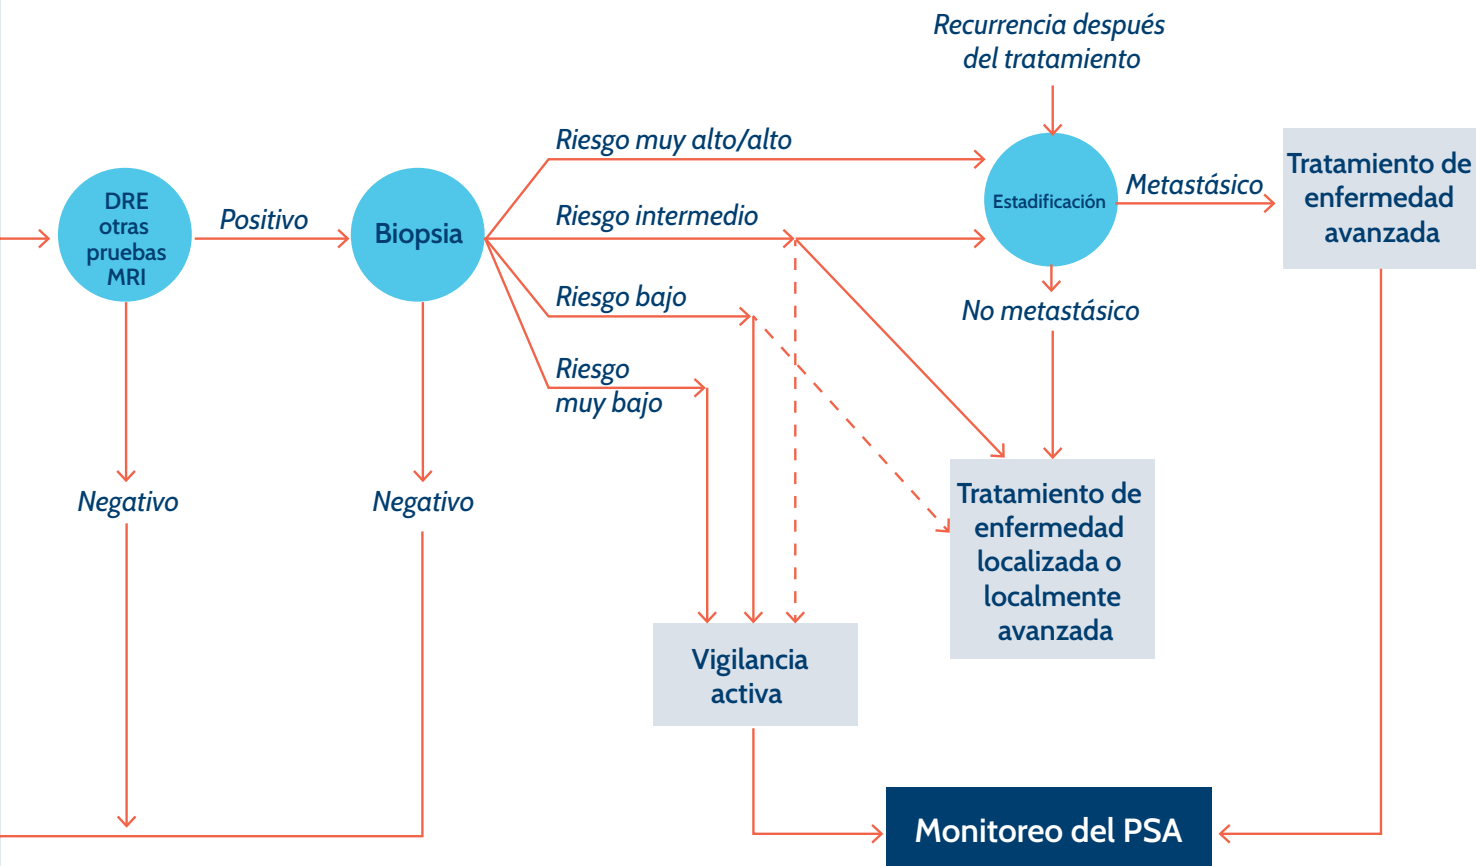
Recurrencia después del tratamiento

DRE otras pruebas MRI

Positivo

Biopsia

Riesgo muy alto/alto

Riesgo intermedio

Riesgo bajo

Riesgo muy bajo

Estadificación

Metastásico

Tratamiento de enfermedad avanzada

No metastásico

Negativo

Negativo

Tratamiento de enfermedad localizada o localmente avanzada

Vigilancia activa

Monitoreo del PSA